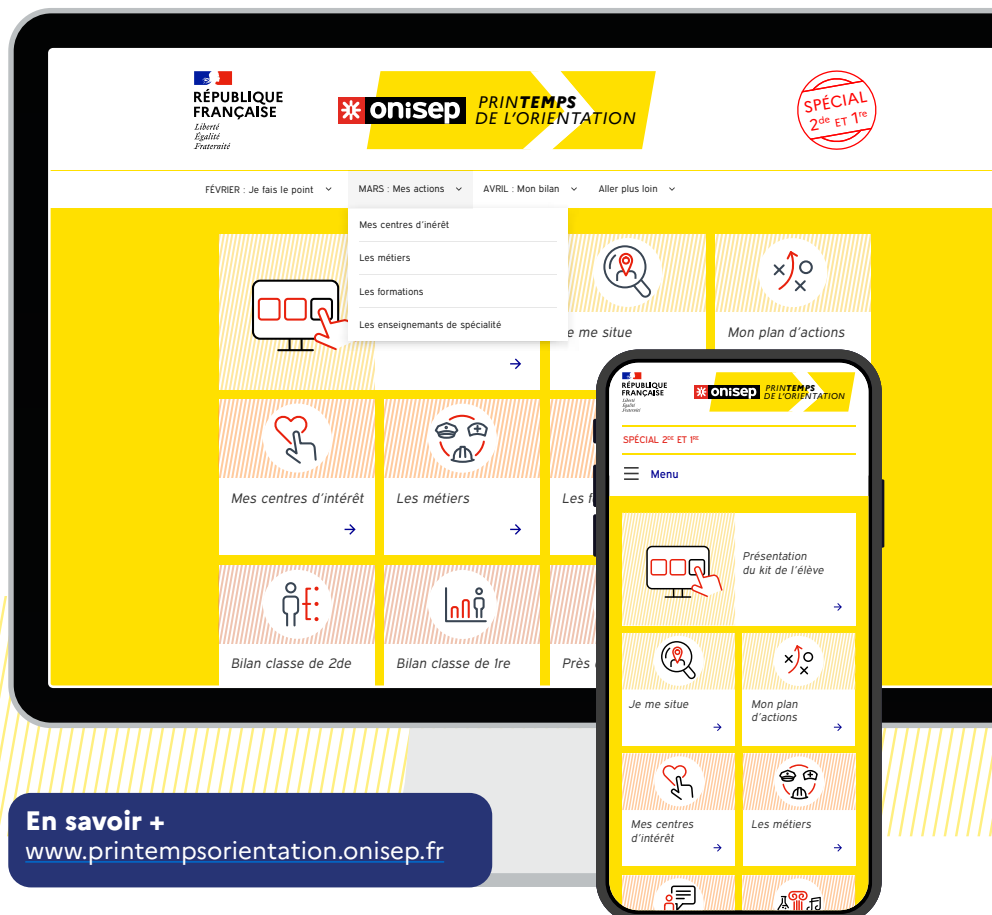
RÉPUBLIQUE FRANÇAISE
Liberté
Égalité
Fraternité

onisep PRINTEMPS DE L'ORIENTATION

SPÉCIAL 2$^{de}$ ET 1$^{re}$

FÉVRIER : Je fais le point
MARS : Mes actions
AVRIL : Mon bilan
Aller plus loin

Mes centres d'inérêt
Les métiers
Les formations
Les enseignements de spécialité

e me situe
Mon plan d'actions

Mes centres d'intérêt
Les métiers
Les f

Bilan classe de 2de
Bilan classe de 1re
Prés

RÉPUBLIQUE FRANÇAISE
Liberté
Égalité
Fraternité

onisep PRINTEMPS DE L'ORIENTATION

SPÉCIAL 2$^{de}$ ET 1$^{re}$

Menu

Présentation du kit de l'élève

Je me situe
Mon plan d'actions
Mes centres d'intérêt
Les métiers

En savoir +
www.printempsorientation.onisep.fr